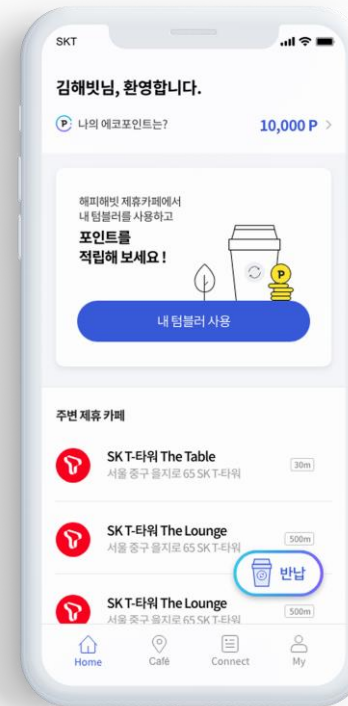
SKT

김해빗님, 환영합니다.

P 나의 에코포인트는?

10,000 P >

해피해빗 제휴카페에서 내 텀블러를 사용하고

포인트를 적립해 보세요!

P

내 텀블러 사용

주변 제휴 카페

SK T-타워 The Table
서울 중구 을지로 65 SK T-타워
30m

SK T-타워 The Lounge
서울 중구 을지로 65 SK T-타워
500m

반납

SK T-타워 The Lounge
서울 중구 을지로 65 SK T-타워
500m

Home
Café
Connect
My